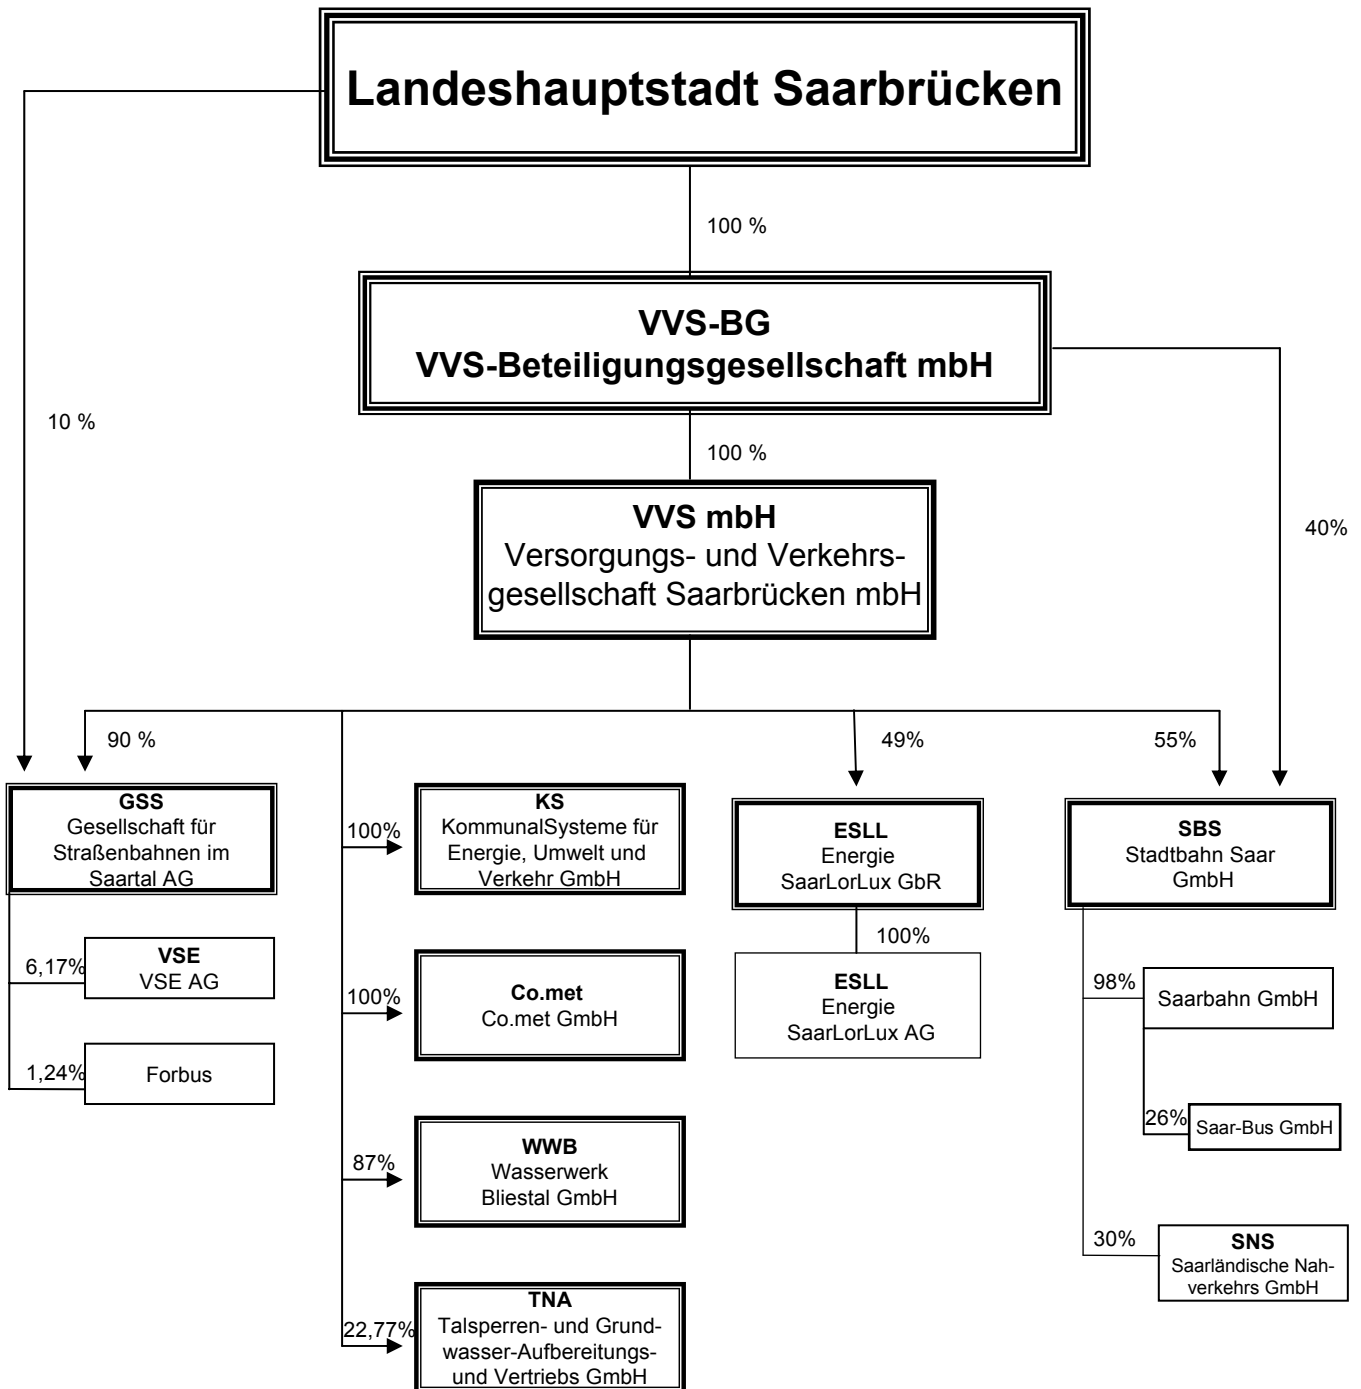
Landeshauptstadt Saarbrücken

100 %

VVS-BG
VVS-Beteiligungsgesellschaft mbH

10 %

100 %

VVS mbH
Versorgungs- und Verkehrsgesellschaft Saarbrücken mbH

40%

90 %

49%

55%

GSS
Gesellschaft für Straßenbahnen im Saartal AG

100%

KS
KommunalSysteme für Energie, Umwelt und Verkehr GmbH

ESLL
Energie SaarLorLux GbR

SBS
Stadtbahn Saar GmbH

100%

6,17%

VSE
VSE AG

ESLL
Energie SaarLorLux AG

100%

Co.met
Co.met GmbH

98%

Saarbahn GmbH

1,24%

Forbus

26%

Saar-Bus GmbH

87%

WWB
Wasserwerk Bliestal GmbH

30%

SNS
Saarländische Nahverkehrs GmbH

22,77%

TNA
Talsperren- und Grundwasser-Aufbereitungs- und Vertriebs GmbH